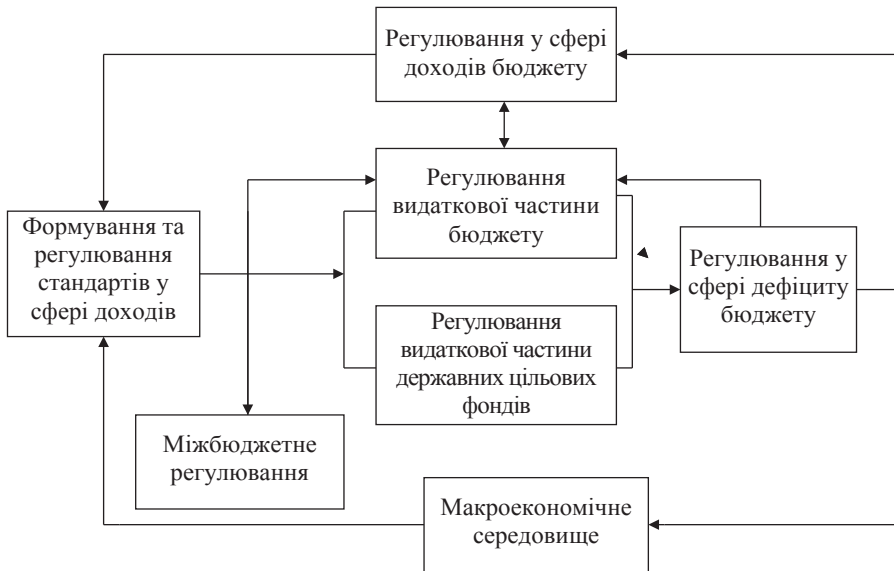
Регулювання у сфері доходів бюджету

Регулювання видаткової частини бюджету

Формування та регулювання стандартів у сфері доходів

Регулювання у сфері дефіциту бюджету

Регулювання видаткової частини державних цільових фондів

Міжбюджетне регулювання

Макроекономічне середовище